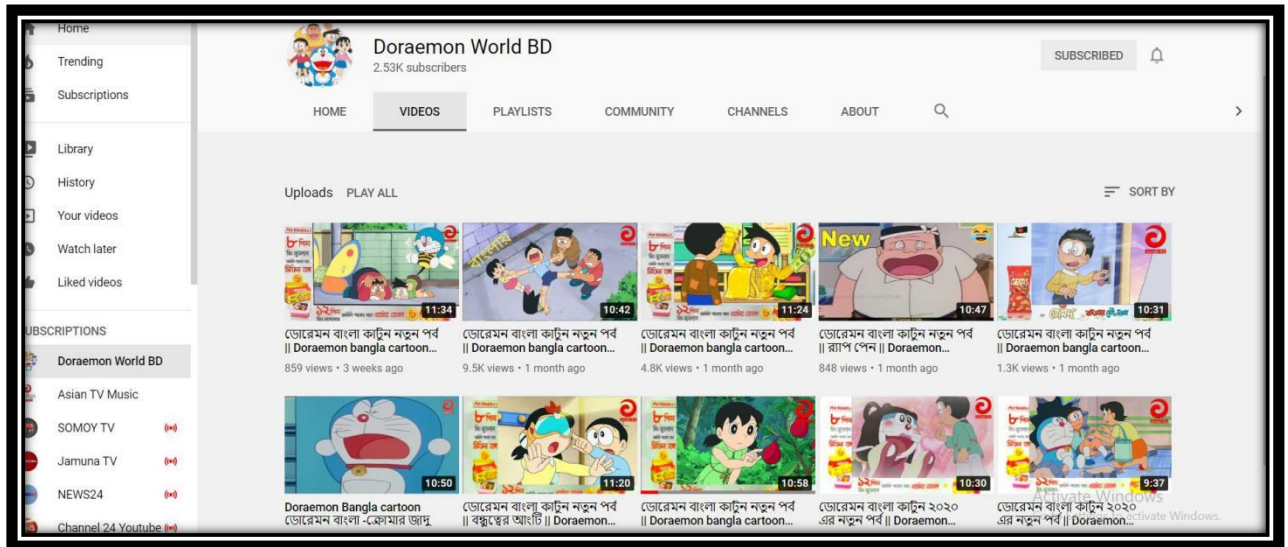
Home
Trending
Subscriptions
Library
History
Your videos
Watch later
Liked videos
UBSCRIPTIONS
Doraemon World BD
Asian TV Music
SOMOY TV
Jamuna TV
NEWS24
Channel 24 Youtube

Doraemon World BD
2.53K subscribers
SUBSCRIBED

HOME VIDEOS PLAYLISTS COMMUNITY CHANNELS ABOUT

Uploads PLAY ALL
SORT BY

11:34
ডোরেমন বাংলা কার্টুন নতুন পর্ব || Doraemon bangla cartoon...
859 views • 3 weeks ago

10:42
ডোরেমন বাংলা কার্টুন নতুন পর্ব || Doraemon bangla cartoon...
9.5K views • 1 month ago

11:24
ডোরেমন বাংলা কার্টুন নতুন পর্ব || Doraemon bangla cartoon...
4.8K views • 1 month ago

New
10:47
ডোরেমন বাংলা কার্টুন নতুন পর্ব || র‍্যাপ পেন || Doraemon...
848 views • 1 month ago

10:31
ডোরেমন বাংলা কার্টুন নতুন পর্ব || Doraemon bangla cartoon...
1.3K views • 1 month ago

10:50
Doraemon Bangla cartoon ডোরেমন বাংলা -রোমার জাদু

11:20
ডোরেমন বাংলা কার্টুন নতুন পর্ব || বন্ধুত্বের আংটি || Doraemon...

10:58
ডোরেমন বাংলা কার্টুন নতুন পর্ব || Doraemon bangla cartoon...

10:30
ডোরেমন বাংলা কার্টুন ২০২০ এর নতুন পর্ব || Doraemon...

9:37
ডোরেমন বাংলা কার্টুন ২০২০ এর নতুন পর্ব || Doraemon...

Activate Windows
Go to Settings to activate Windows.